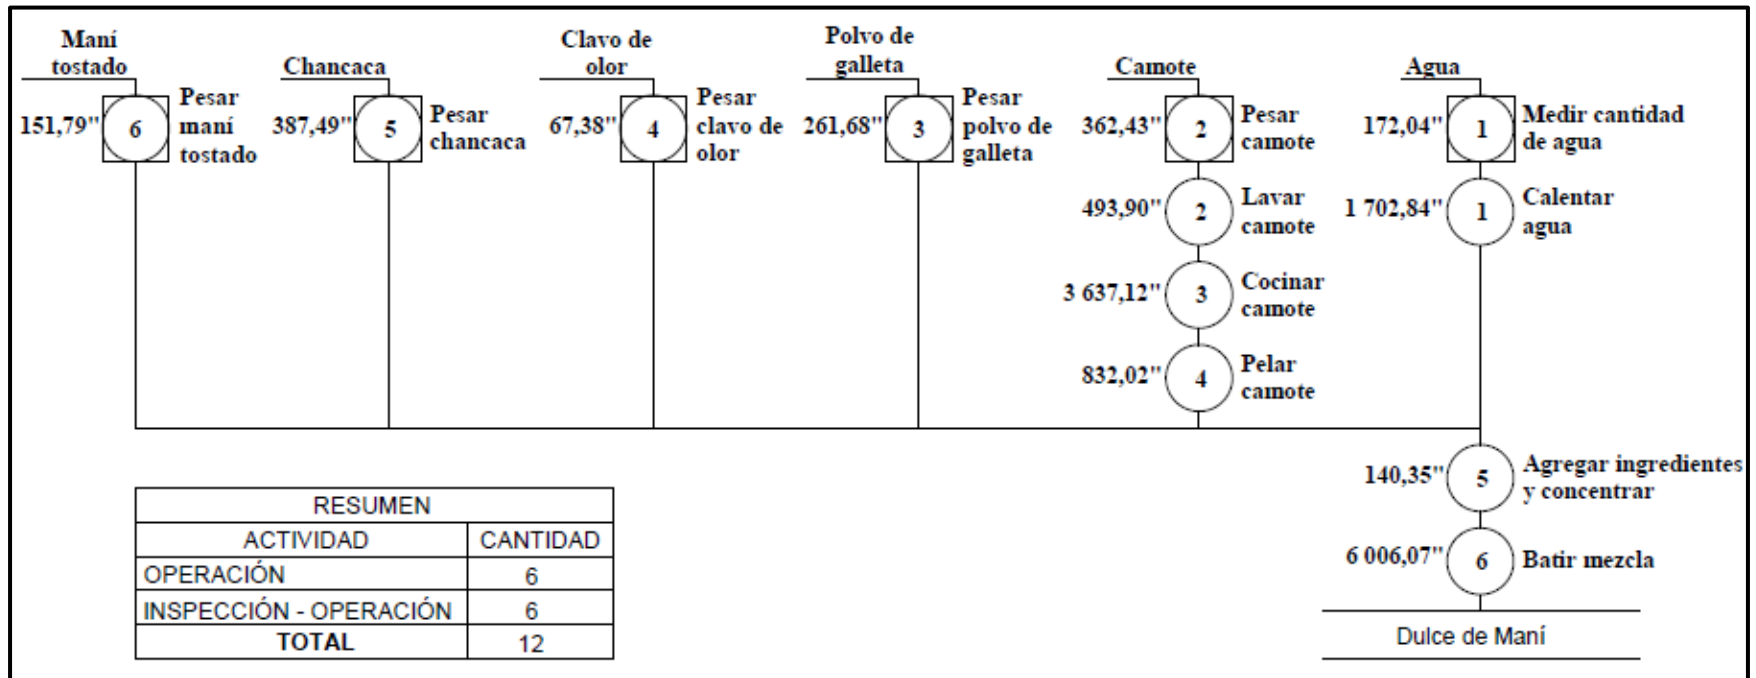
Maní tostado
151,79'' 6 Pesar maní tostado

Chancaca
387,49'' 5 Pesar chancaca

Clavo de olor
67,38'' 4 Pesar clavo de olor

Polvo de galleta
261,68'' 3 Pesar polvo de galleta

Camote
362,43'' 2 Pesar camote
493,90'' 2 Lavar camote
3 637,12'' 3 Cocinar camote
832,02'' 4 Pelar camote

Agua
172,04'' 1 Medir cantidad de agua
1 702,84'' 1 Calentar agua

140,35'' 5 Agregar ingredientes y concentrar
6 006,07'' 6 Batir mezcla

Dulce de Maní

| RESUMEN | |
|---|---|
| ACTIVIDAD | CANTIDAD |
| OPERACIÓN | 6 |
| INSPECCIÓN - OPERACIÓN | 6 |
| TOTAL | 12 |